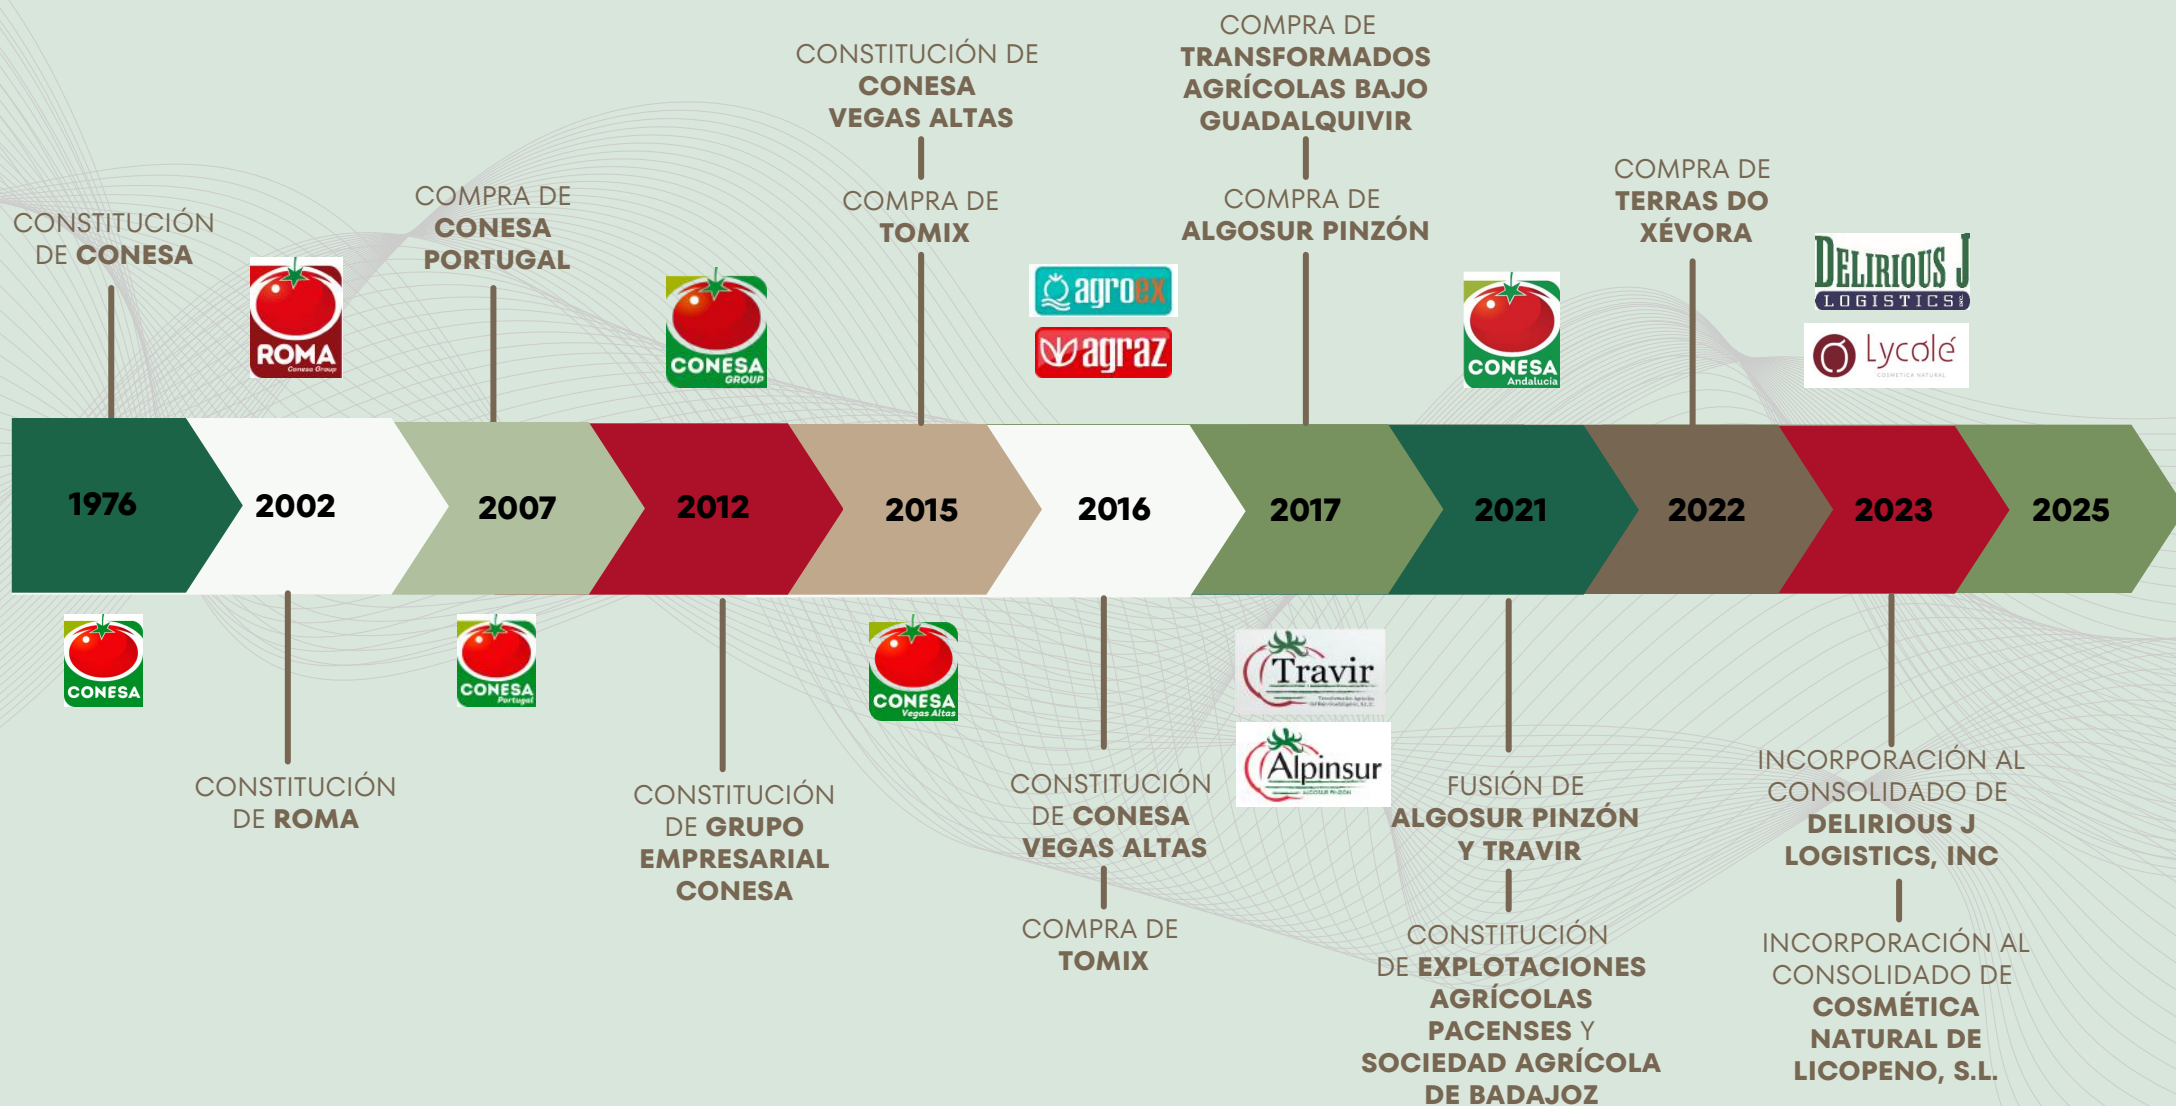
CONSTITUCIÓN DE CONESA

ROMA Conesa Group

COMPRA DE CONESA PORTUGAL

CONESA GROUP

CONSTITUCIÓN DE CONESA VEGAS ALTAS

COMPRA DE TOMIX

agroex

agraz

COMPRA DE TRANSFORMADOS AGRÍCOLAS BAJO GUADALQUIVIR

COMPRA DE ALGOSUR PINZÓN

CONESA Andalucía

COMPRA DE TERRAS DO XÉVORA

DELIRIOUS J LOGISTICS

Lycolé

1976

2002

2007

2012

2015

2016

2017

2021

2022

2023

2025

CONESA

CONSTITUCIÓN DE ROMA

CONESA Portugal

CONSTITUCIÓN DE GRUPO EMPRESARIAL CONESA

CONESA Vegas Altas

CONSTITUCIÓN DE CONESA VEGAS ALTAS

COMPRA DE TOMIX

Travir

Alpinsur

FUSIÓN DE ALGOSUR PINZÓN Y TRAVIR

CONSTITUCIÓN DE EXPLOTACIONES AGRÍCOLAS PACENSES Y SOCIEDAD AGRÍCOLA DE BADAJOZ

INCORPORACIÓN AL CONSOLIDADO DE DELIRIOUS J LOGISTICS, INC

INCORPORACIÓN AL CONSOLIDADO DE COSMÉTICA NATURAL DE LICOPENO, S.L.